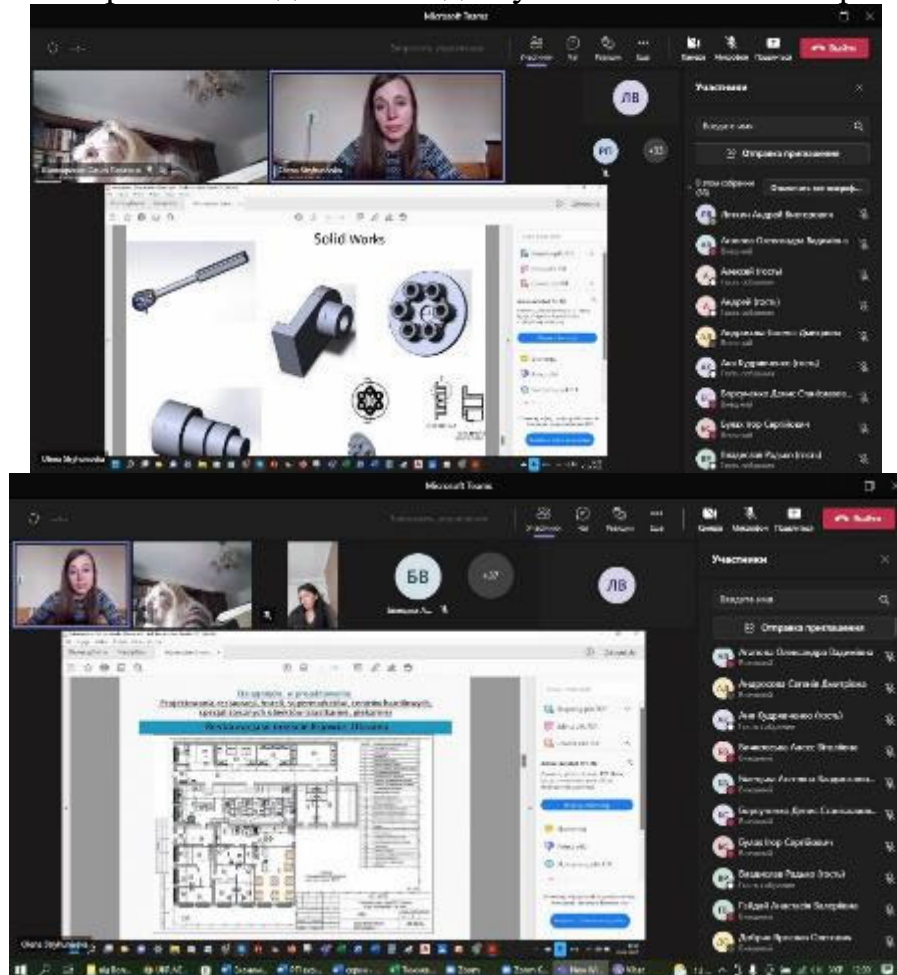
Microsoft Teams

Участники Чат Реакции Еще Камера Микрофон Поделиться Выйти

ЛВ

РП

+33

Участники

Введите имя

Отправка приглашения

Solid Works

Olena Stryhunivska

Microsoft Teams

Участники Чат Реакции Еще Камера Микрофон Поделиться Выйти

БВ

+37

ЛВ

Участники

Введите имя

Отправка приглашения

Olena Stryhunivska